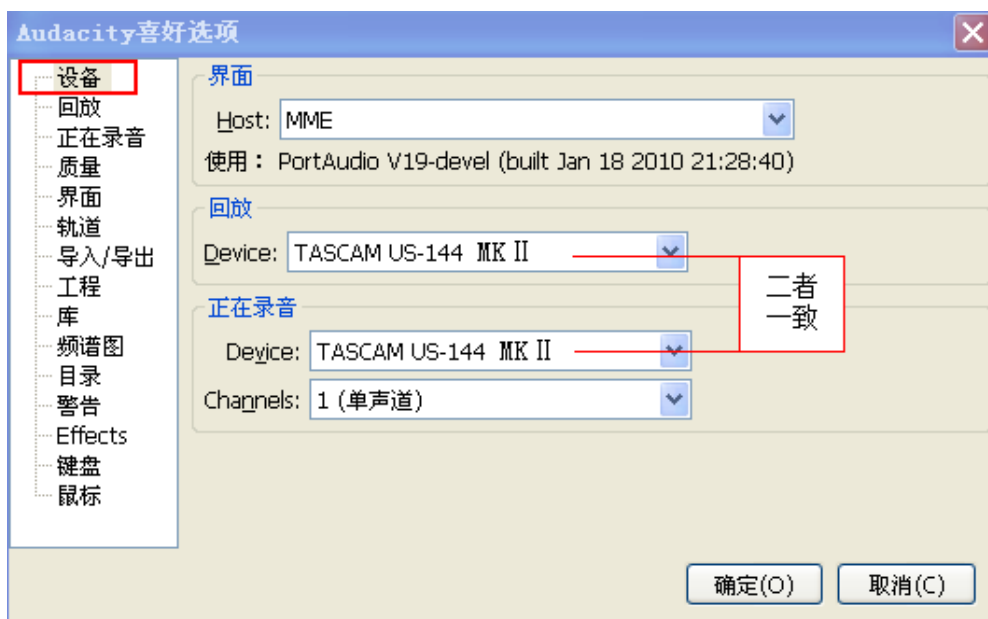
Audacity喜好选项

设备
回放
正在录音
质量
界面
轨道
导入/导出
工程
库
频谱图
目录
警告
Effects
键盘
鼠标

界面
Host: MME
使用： PortAudio V19-devel (built Jan 18 2010 21:28:40)

回放
Device: TASCAM US-144 MK II

正在录音
Device: TASCAM US-144 MK II
Channels: 1 (单声道)

二者
一致

确定(O)
取消(C)